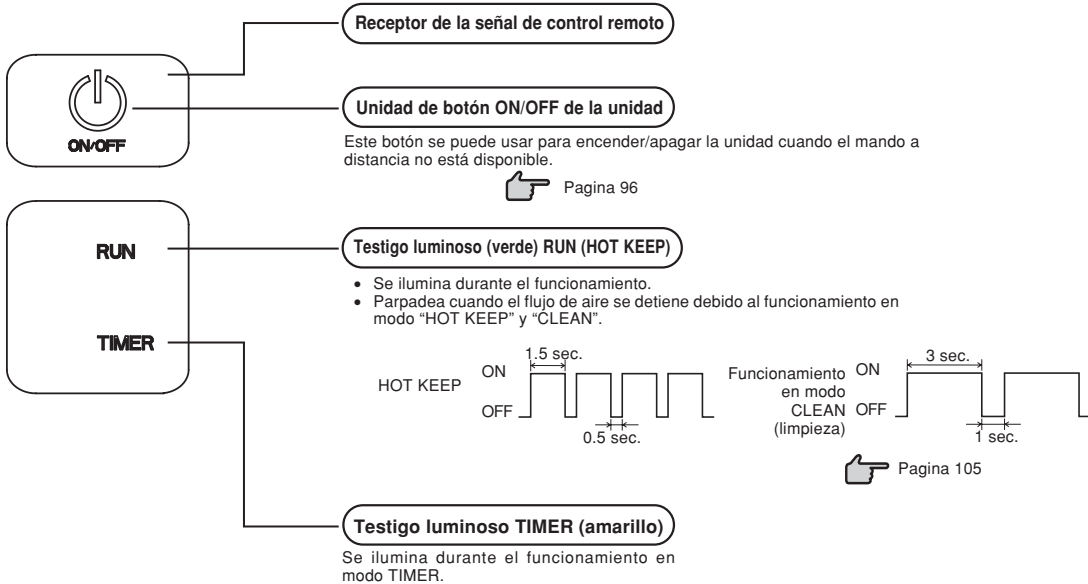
ON/OFF

Receptor de la señal de control remoto

Unidad de botón ON/OFF de la unidad

Este botón se puede usar para encender/apagar la unidad cuando el mando a distancia no está disponible.

Pagina 96

RUN

TIMER

Testigo luminoso (verde) RUN (HOT KEEP)

- Se ilumina durante el funcionamiento.
- Parpadea cuando el flujo de aire se detiene debido al funcionamiento en modo "HOT KEEP" y "CLEAN".

HOT KEEP ON OFF 1.5 sec. 0.5 sec.

Funcionamiento en modo CLEAN (limpieza) ON OFF 3 sec. 1 sec.

Pagina 105

Testigo luminoso TIMER (amarillo)

Se ilumina durante el funcionamiento en modo TIMER.